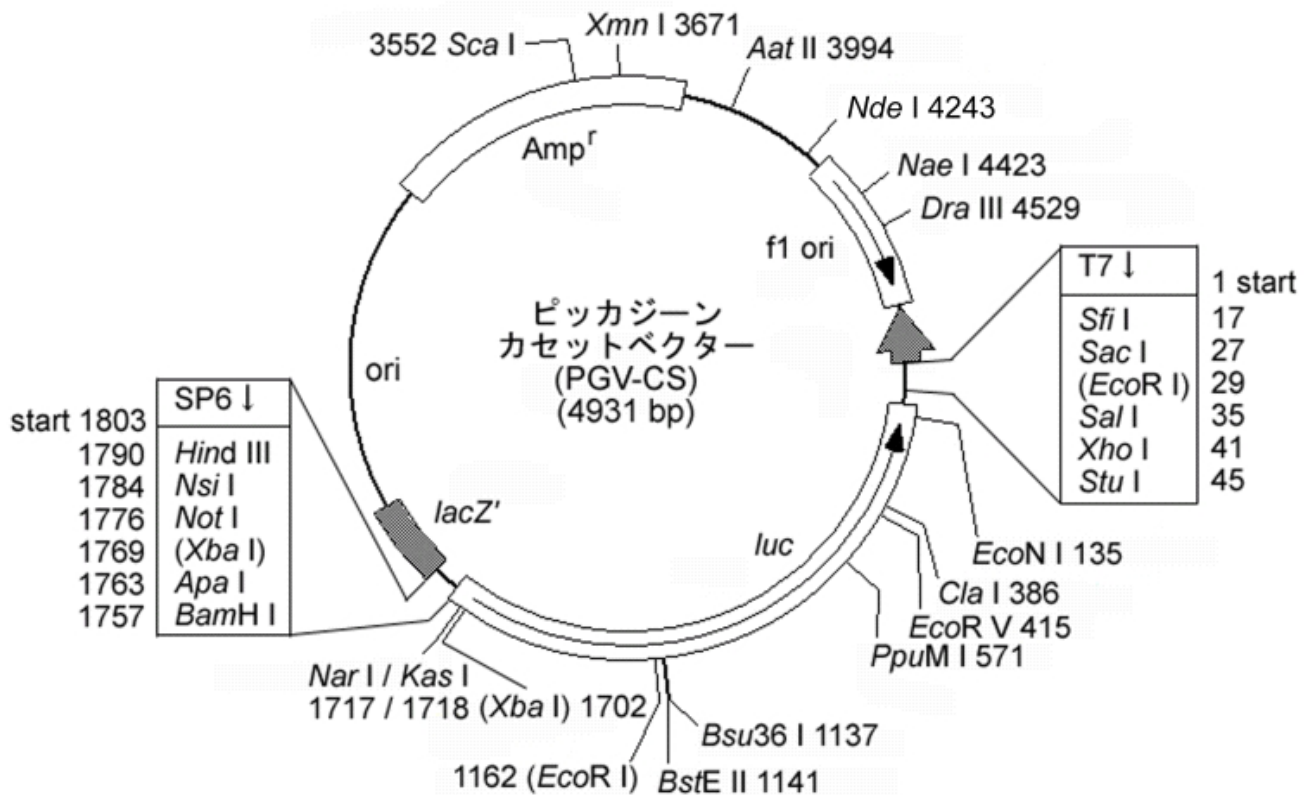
3552 *Sca* I
*Xmn* I 3671
*Aat* II 3994
*Nde* I 4243
*Nae* I 4423
*Dra* III 4529
Amp$^r$
f1 ori

| T7 ↓ | 1 start |
|---|---|
| *Sfi* I | 17 |
| *Sac* I | 27 |
| (*Eco*R I) | 29 |
| *Sal* I | 35 |
| *Xho* I | 41 |
| *Stu* I | 45 |

ピッカジーン
カセットベクター
(PGV-CS)
(4931 bp)

ori

| start 1803 | SP6 ↓ |
|---|---|
| 1790 | *Hin*d III |
| 1784 | *Nsi* I |
| 1776 | *Not* I |
| 1769 | (*Xba* I) |
| 1763 | *Apa* I |
| 1757 | *Bam*H I |

*lacZ'*
*luc*
*Eco*N I 135
*Cla* I 386
*Eco*R V 415
*Ppu*M I 571
*Nar* I / *Kas* I
1717 / 1718 (*Xba* I) 1702
*Bsu*36 I 1137
1162 (*Eco*R I)
*Bst*E II 1141